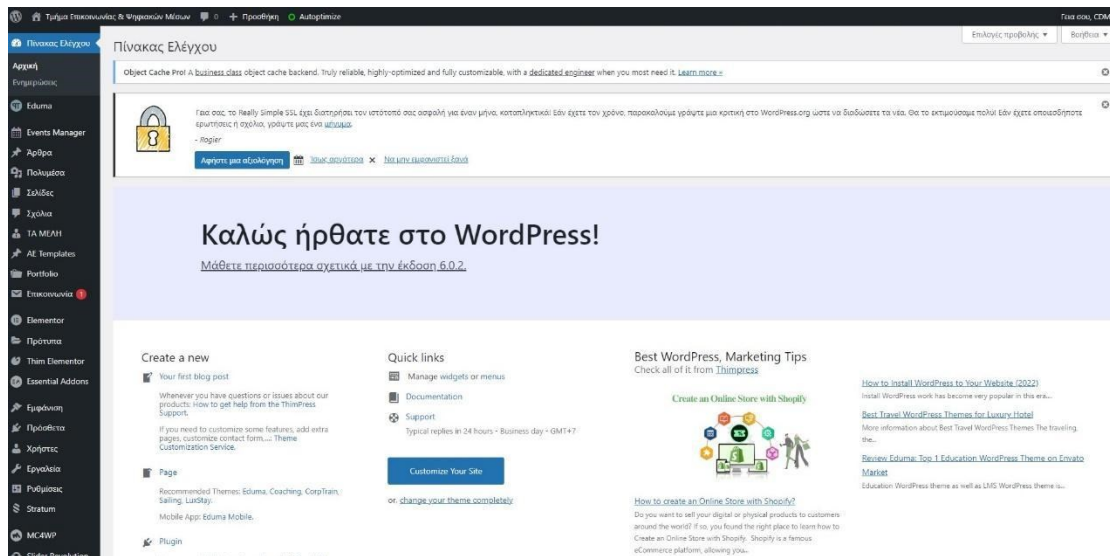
Τμήμα Επικοινωνίας & Ψηφιακών Μέσων 0 + Προσθήκη Autoptimize Γεια σου, CDM

Πίνακας Ελέγχου
Αρχική
Ενημερώσεις
Eduma
Events Manager
Άρθρα
Πολυμέσα
Σελίδες
Σχόλια
ΤΑ ΜΕΛΗ
AE Templates
Portfolio
Επικοινωνία 1
Elementor
Πρότυπα
Thim Elementor
Essential Addons
Εμφάνιση
Πρόσθετα
Χρήστες
Εργαλεία
Ρυθμίσεις
Stratum
MC4WP
Slider Revolution

Πίνακας Ελέγχου

Επιλογές προβολής ▾ Βοήθεια ▾

Object Cache Pro! A business class object cache backend. Truly reliable, highly-optimized and fully customizable, with a dedicated engineer when you most need it. Learn more »

Γεια σας, το Really Simple SSL έχει διατηρήσει τον ιστότοπό σας ασφαλή για έναν μήνα, καταπληκτικά! Εάν έχετε τον χρόνο, παρακαλούμε γράψτε μια κριτική στο WordPress.org ώστε να διαδώσετε τα νέα. Θα το εκτιμούσαμε πολύ! Εάν έχετε οποιεσδήποτε ερωτήσεις ή σχόλια, γράψτε μας ένα μήνυμα.
- Rogier

Αφήστε μια αξιολόγηση Ίσως αργότερα ✕ Να μην εμφανιστεί ξανά

Καλώς ήρθατε στο WordPress!
Μάθετε περισσότερα σχετικά με την έκδοση 6.0.2.

Create a new
Your first blog post
Whenever you have questions or issues about our products: How to get help from the ThimPress Support.
If you need to customize some features, add extra pages, customize contact form..... Theme Customization Service.
Page
Recommended Themes: Eduma, Coaching, CorpTrain, Sailing, LuxStay.
Mobile App: Eduma Mobile.
Plugin

Quick links
Manage widgets or menus
Documentation
Support
Typical replies in 24 hours · Business day · GMT+7
Customize Your Site
or, change your theme completely

Best WordPress, Marketing Tips
Check all of it from Thimpress
Create an Online Store with Shopify
How to create an Online Store with Shopify?
Do you want to sell your digital or physical products to customers around the world? If so, you found the right place to learn how to Create an Online Store with Shopify. Shopify is a famous eCommerce platform, allowing you...

How to Install WordPress to Your Website (2022)
Install WordPress work has become very popular in this era...
Best Travel WordPress Themes for Luxury Hotel
More information about Best Travel WordPress Themes The traveling, the...
Review Eduma: Top 1 Education WordPress Theme on Envato Market
Education WordPress theme as well as LMS WordPress theme is...